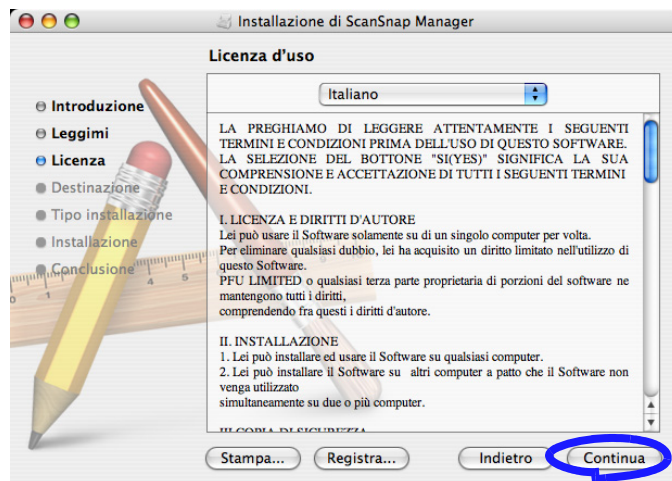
Installazione di ScanSnap Manager

Licenza d'uso

Introduzione
Leggimi
Licenza
Destinazione
Tipo installazione
Installazione
Conclusione

Italiano

LA PREGHIAMO DI LEGGERE ATTENTAMENTE I SEGUENTI TERMINI E CONDIZIONI PRIMA DELL'USO DI QUESTO SOFTWARE. LA SELEZIONE DEL BOTTONE "SI(YES)" SIGNIFICA LA SUA COMPRESIONE E ACCETTAZIONE DI TUTTI I SEGUENTI TERMINI E CONDIZIONI.

I. LICENZA E DIRITTI D'AUTORE
Lei può usare il Software solamente su di un singolo computer per volta.
Per eliminare qualsiasi dubbio, lei ha acquisito un diritto limitato nell'utilizzo di questo Software.
PFU LIMITED o qualsiasi terza parte proprietaria di porzioni del software ne mantengono tutti i diritti,
comprendendo fra questi i diritti d'autore.

II. INSTALLAZIONE
1. Lei può installare ed usare il Software su qualsiasi computer.
2. Lei può installare il Software su altri computer a patto che il Software non venga utilizzato
simultaneamente su due o più computer.

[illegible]

Stampa...
Registra...
Indietro
Continua